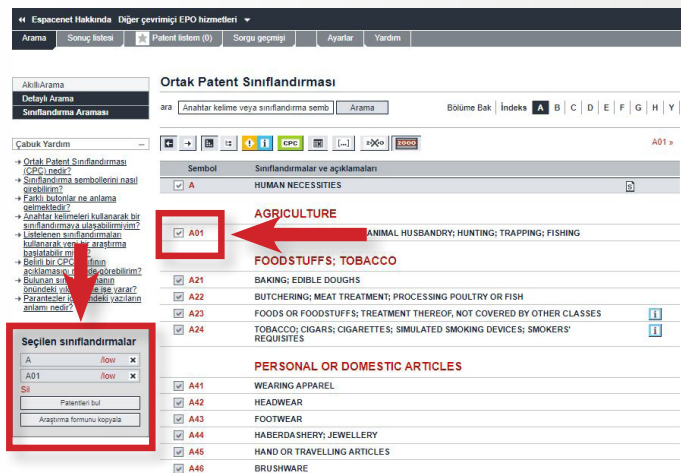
Espacenet Hakkında Diğer çevrimiçi EPO hizmetleri

Arama | Sonuç listesi | Patent listem (0) | Sorgu geçmişi | Ayarlar | Yardım

AkıllıArama
Detaylı Arama
Sınıflandırma Araması

Çabuk Yardım

→ Ortak Patent Sınıflandırması (CPC) nedir?
→ Sınıflandırma sembollerini nasıl girebilirim?
→ Farklı butonlar ne anlama gelmektedir?
→ Anahtar kelimeleri kullanarak bir sınıflandırmaya ulaşabilirmiyim?
→ Listelenen sınıflandırmaları kullanarak yeni bir araştırma başlatabilir miyim?
→ Belirli bir CPC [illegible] tanının açıklamasını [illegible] görebilirim?
→ Bulunan sın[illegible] anının önündeki y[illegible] ise yarar?
→ Parantezler i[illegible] ndeki yazıların anlamı nedir?

Seçilen sınıflandırmalar
A /low ×
A01 /low ×
Sil
Patentleri bul
Araştırma formunu kopyala

Ortak Patent Sınıflandırması

ara Anahtar kelime veya sınıflandırma semb Arama

Bölüme Bak | İndeks A B C D E F G H Y

CPC 2000

A01 »

| Sembol | Sınıflandırmalar ve açıklamaları |
|---|---|
| A | HUMAN NECESSITIES |
| | AGRICULTURE |
| A01 | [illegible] ANIMAL HUSBANDRY; HUNTING; TRAPPING; FISHING |
| | FOODSTUFFS; TOBACCO |
| A21 | BAKING; EDIBLE DOUGHS |
| A22 | BUTCHERING; MEAT TREATMENT; PROCESSING POULTRY OR FISH |
| A23 | FOODS OR FOODSTUFFS; TREATMENT THEREOF, NOT COVERED BY OTHER CLASSES |
| A24 | TOBACCO; CIGARS; CIGARETTES; SIMULATED SMOKING DEVICES; SMOKERS' REQUISITES |
| | PERSONAL OR DOMESTIC ARTICLES |
| A41 | WEARING APPAREL |
| A42 | HEADWEAR |
| A43 | FOOTWEAR |
| A44 | HABERDASHERY; JEWELLERY |
| A45 | HAND OR TRAVELLING ARTICLES |
| A46 | BRUSHWARE |